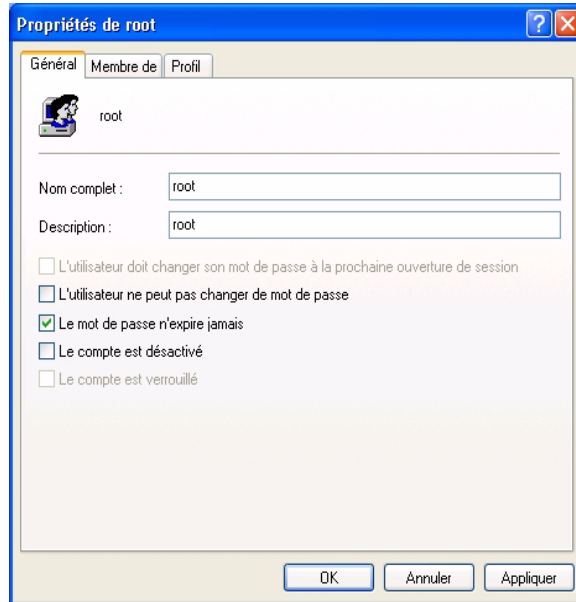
Propriétés de root

Général | Membre de | Profil

root

Nom complet : root

Description : root

L'utilisateur doit changer son mot de passe à la prochaine ouverture de session

L'utilisateur ne peut pas changer de mot de passe

Le mot de passe n'expire jamais

Le compte est désactivé

Le compte est verrouillé

OK | Annuler | Appliquer